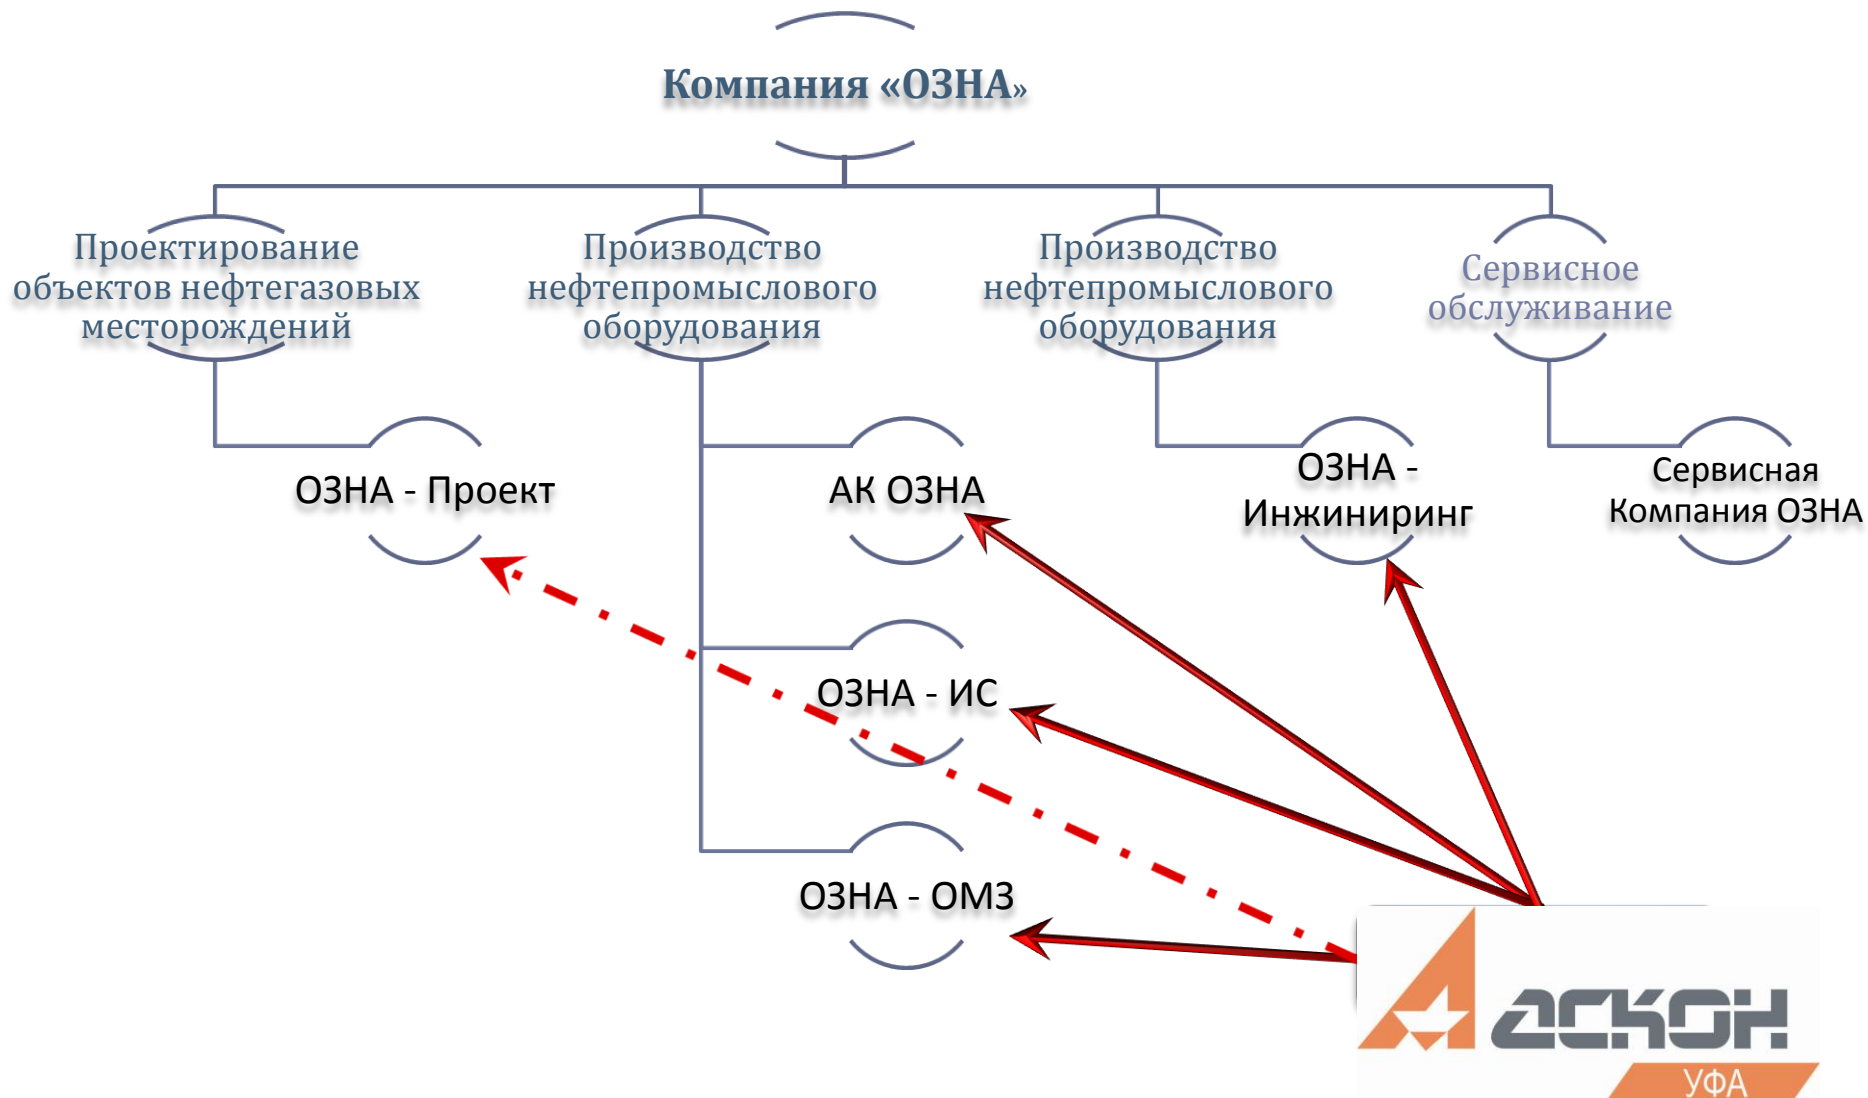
Компания «ОЗНА»

Проектирование объектов нефтегазовых месторождений

Производство нефтепромыслового оборудования

Производство нефтепромыслового оборудования

Сервисное обслуживание

ОЗНА - Проект

АК ОЗНА

ОЗНА - Инжиниринг

Сервисная Компания ОЗНА

ОЗНА - ИС

ОЗНА - ОМЗ

АСКОН
УФА